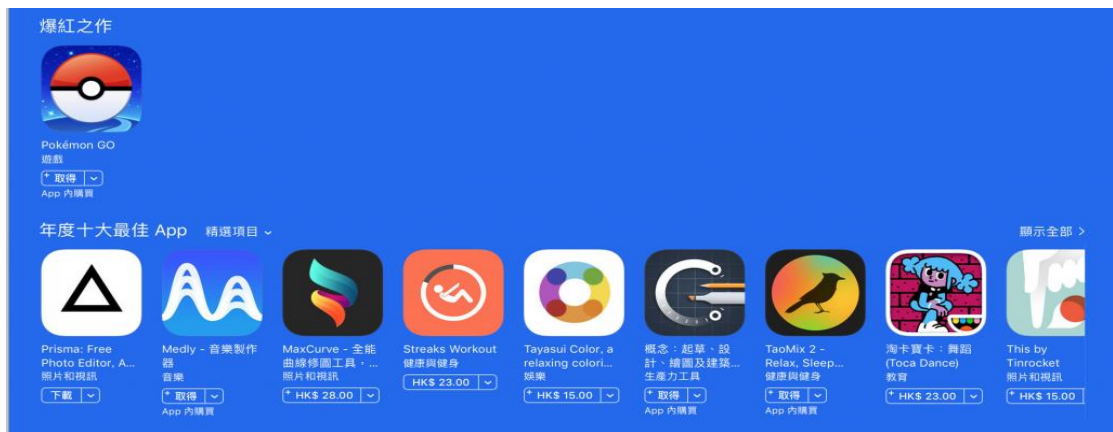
爆紅之作

Pokémon GO
遊戲
+ 取得
App 內購買

年度十大最佳 App 精選項目 ⌄

顯示全部 >

Prisma: Free Photo Editor, A...
照片和視訊
下載

Medly - 音樂製作器
音樂
+ 取得
App 內購買

MaxCurve - 全能曲線修圖工具・...
照片和視訊
+ HK$ 28.00

Streaks Workout
健康與健身
HK$ 23.00

Tayasui Color, a relaxing colori...
娛樂
+ HK$ 15.00

概念：起草、設計、繪圖及建築...
生產力工具
+ 取得
App 內購買

TaoMix 2 - Relax, Sleep...
健康與健身
+ 取得
App 內購買

淘卡寶卡：舞蹈 (Toca Dance)
教育
+ HK$ 23.00

This by Tinrocket
照片和視訊
+ HK$ 15.00